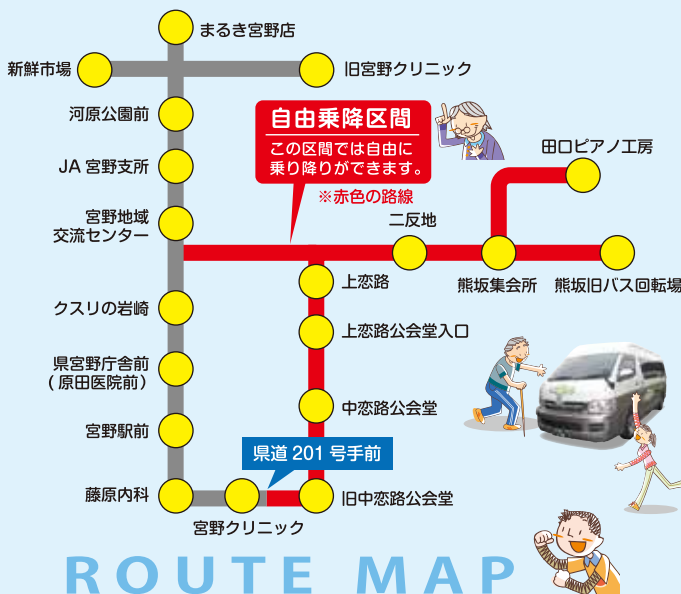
まるき宮野店
新鮮市場
旧宮野クリニック
河原公園前
JA 宮野支所
宮野地域
交流センター
自由乗降区間
この区間では自由に
乗り降りができます。
※赤色の路線
田口ピアノ工房
二反地
熊坂集会所
熊坂旧バス回転場
上恋路
上恋路公会堂入口
クスリの岩崎
県宮野庁舎前
（原田医院前）
中恋路公会堂
宮野駅前
県道 201 号手前
藤原内科
旧中恋路公会堂
宮野クリニック
ROUTE MAP